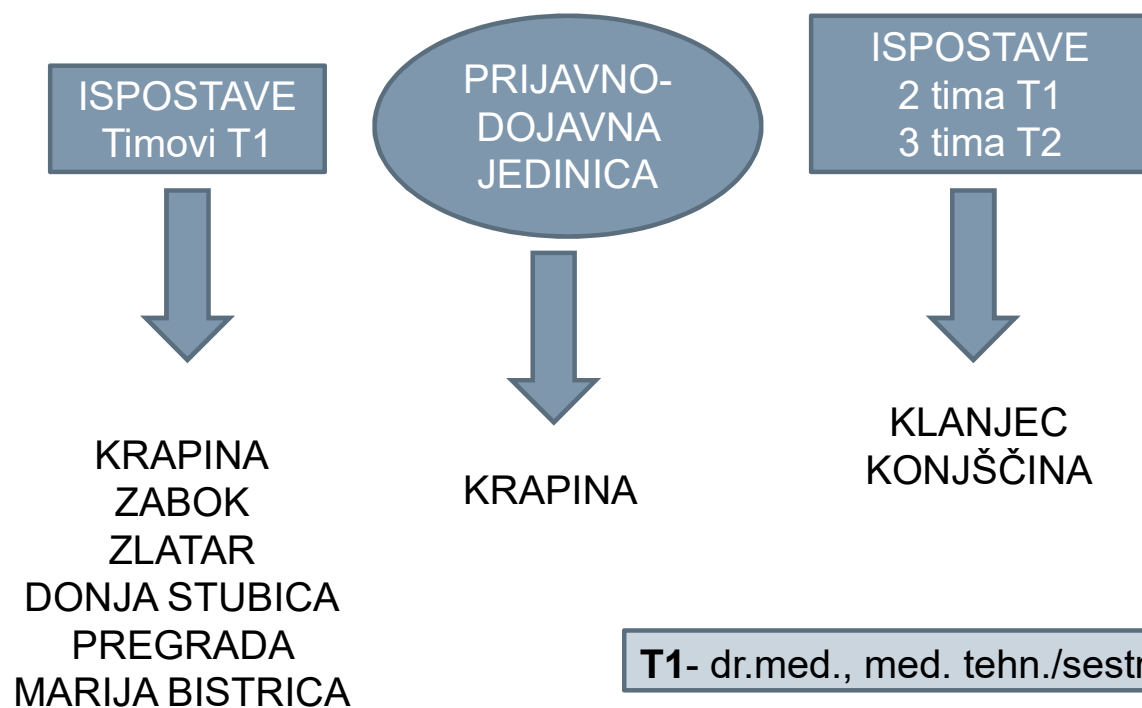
ISPOSTAVE Timovi T1

PRIJAVNO-DOJAVNA JEDINICA

ISPOSTAVE 2 tima T1 3 tima T2

KRAPINA
ZABOK
ZLATAR
DONJA STUBICA
PREGRADA
MARIJA BISTRICA

KRAPINA

KLANJEC
KONJŠČINA

**T1**- dr.med., med. tehn./sestr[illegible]